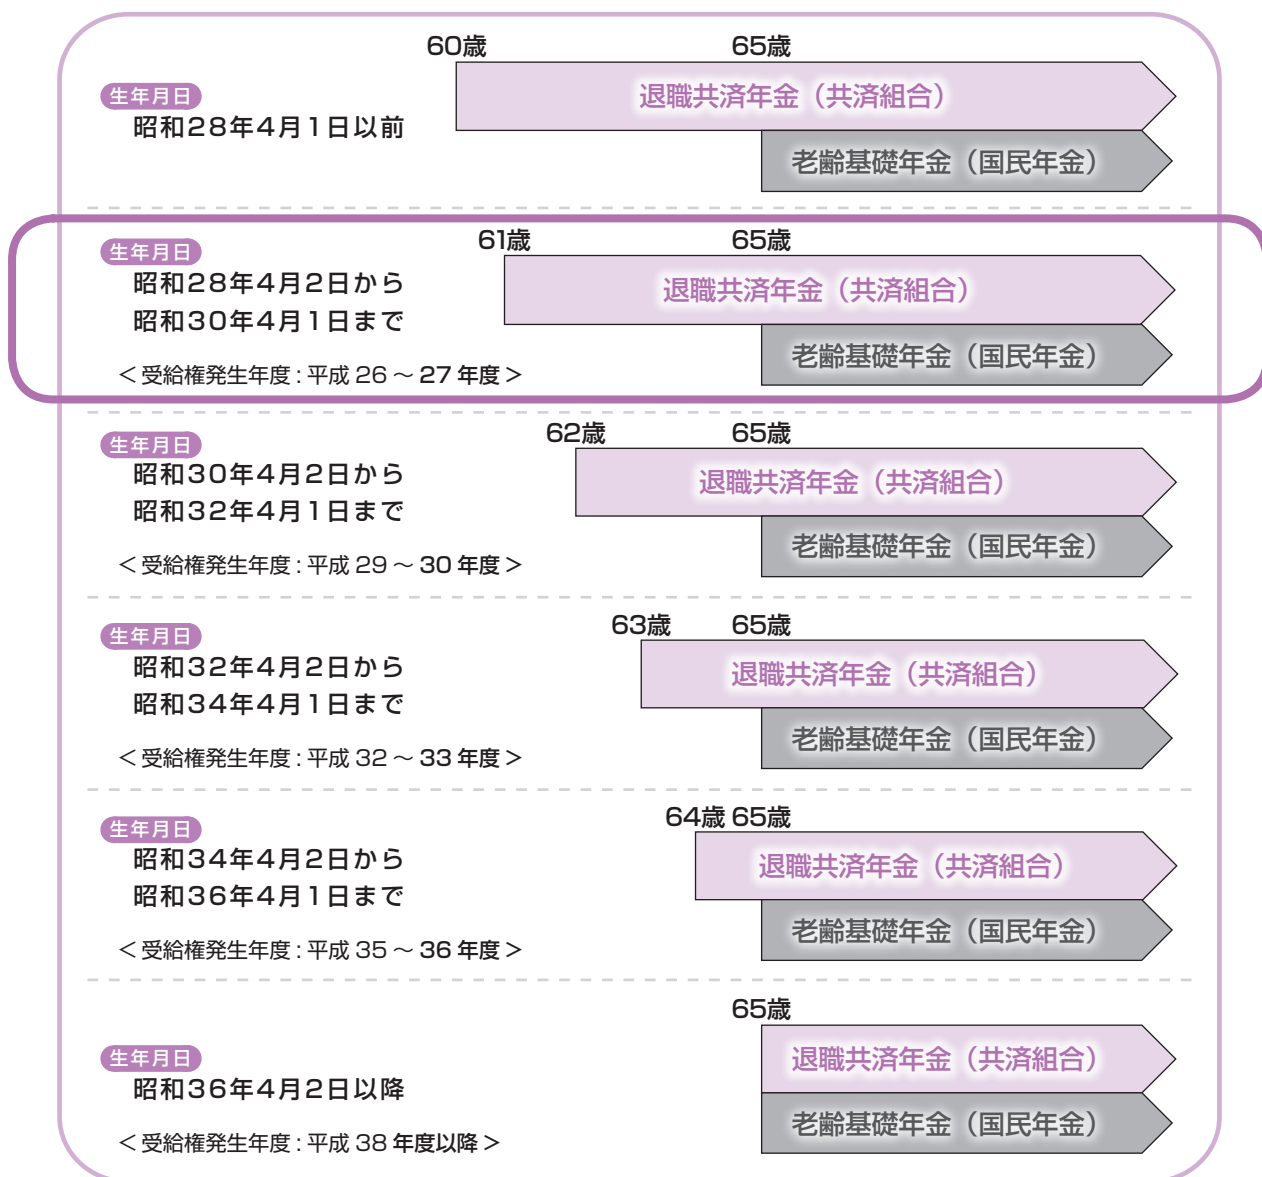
60歳 65歳

生年月日
昭和28年4月1日以前

退職共済年金（共済組合）
老齢基礎年金（国民年金）

61歳 65歳

生年月日
昭和28年4月2日から
昭和30年4月1日まで
＜受給権発生年度：平成 26 ～ 27 年度＞

退職共済年金（共済組合）
老齢基礎年金（国民年金）

62歳 65歳

生年月日
昭和30年4月2日から
昭和32年4月1日まで
＜受給権発生年度：平成 29 ～ 30 年度＞

退職共済年金（共済組合）
老齢基礎年金（国民年金）

63歳 65歳

生年月日
昭和32年4月2日から
昭和34年4月1日まで
＜受給権発生年度：平成 32 ～ 33 年度＞

退職共済年金（共済組合）
老齢基礎年金（国民年金）

64歳 65歳

生年月日
昭和34年4月2日から
昭和36年4月1日まで
＜受給権発生年度：平成 35 ～ 36 年度＞

退職共済年金（共済組合）
老齢基礎年金（国民年金）

65歳

生年月日
昭和36年4月2日以降
＜受給権発生年度：平成 38 年度以降＞

退職共済年金（共済組合）
老齢基礎年金（国民年金）